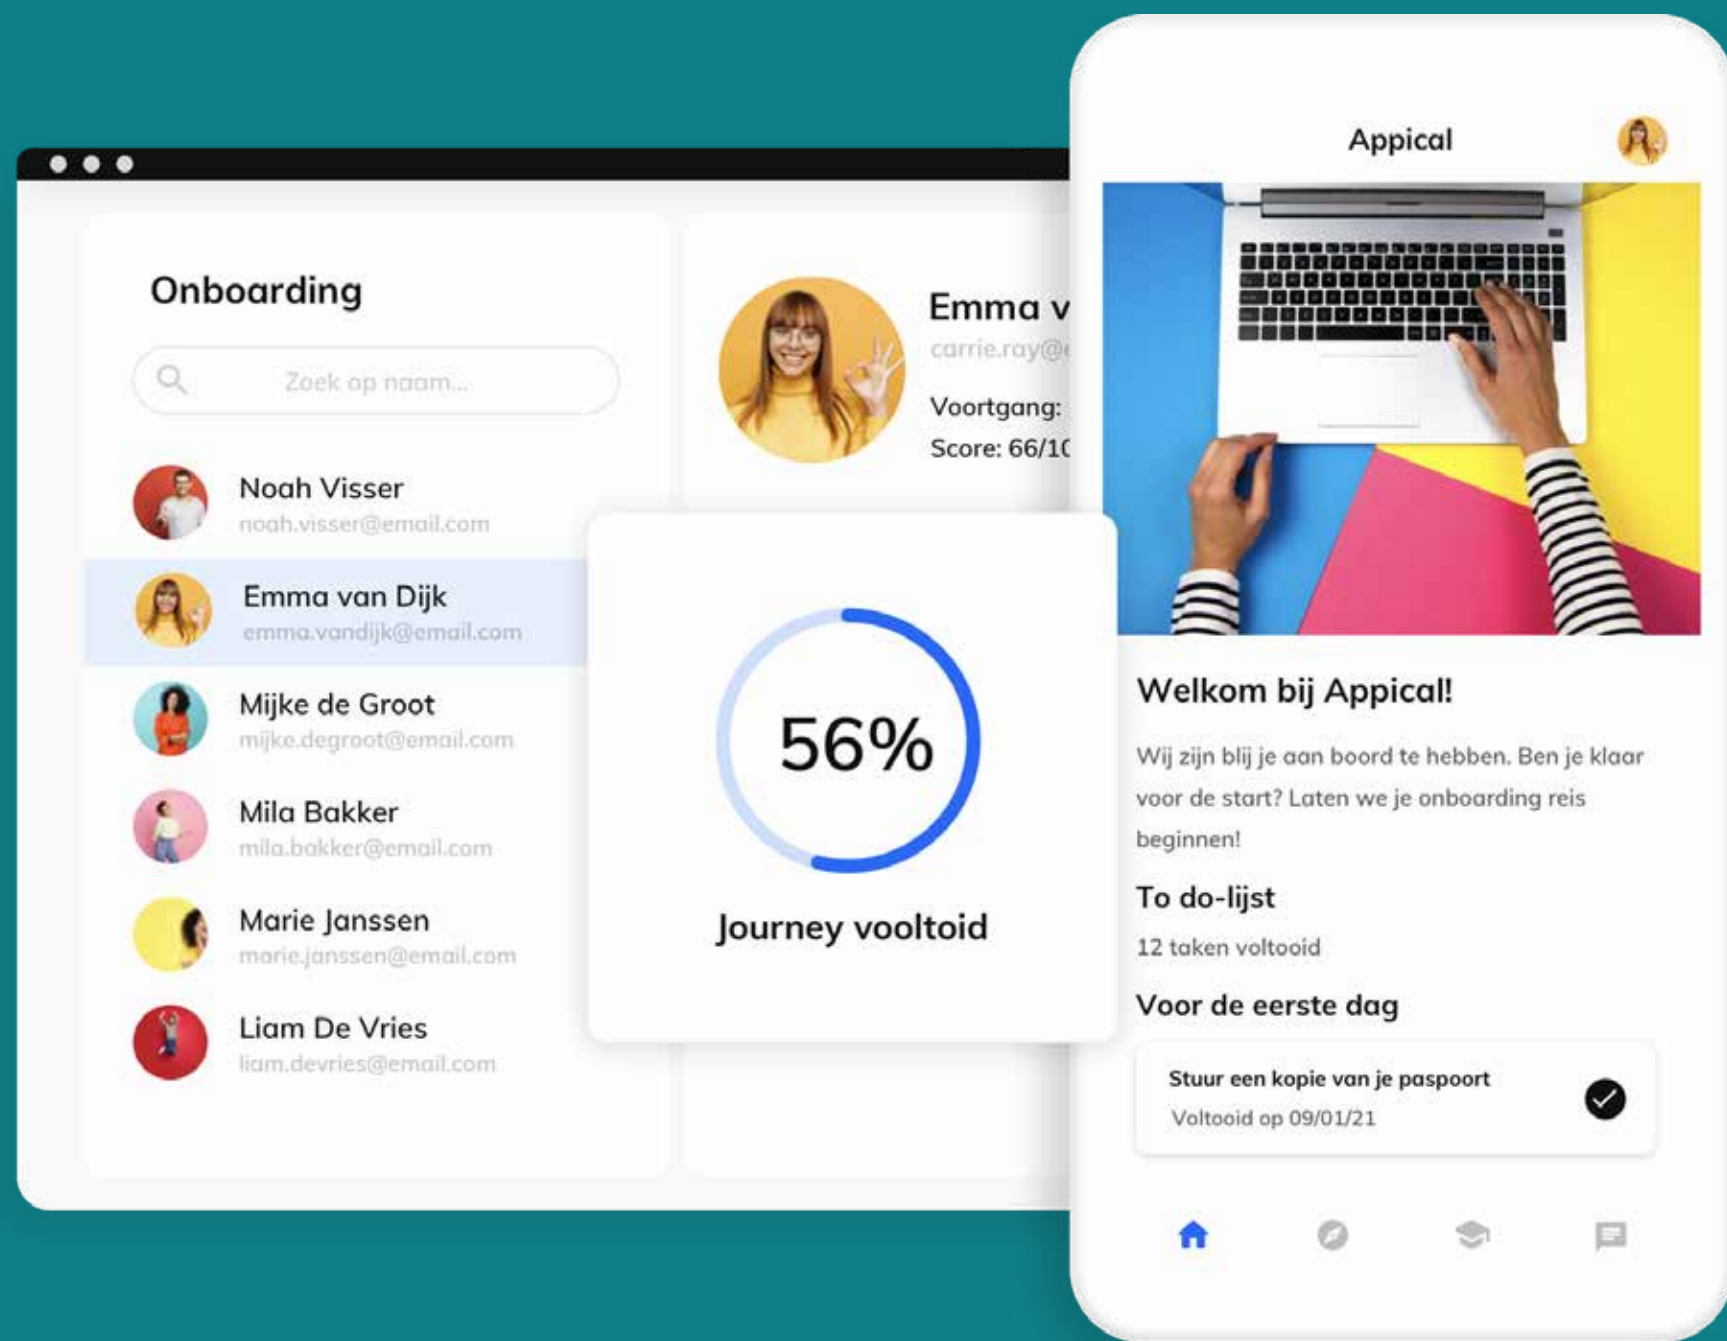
Onboarding

Zoek op naam...

Noah Visser
noah.visser@email.com

Emma van Dijk
emma.vandijk@email.com

Mijke de Groot
mijke.degroot@email.com

Mila Bakker
mila.bakker@email.com

Marie Janssen
marie.janssen@email.com

Liam De Vries
liam.devries@email.com

Emma v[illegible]
carrie.ray@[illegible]

Voortgang:
Score: 66/1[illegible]

56%

Journey vooltoid

Appical

Welkom bij Appical!

Wij zijn blij je aan boord te hebben. Ben je klaar voor de start? Laten we je onboarding reis beginnen!

To do-lijst

12 taken voltooid

Voor de eerste dag

Stuur een kopie van je paspoort
Voltooid op 09/01/21